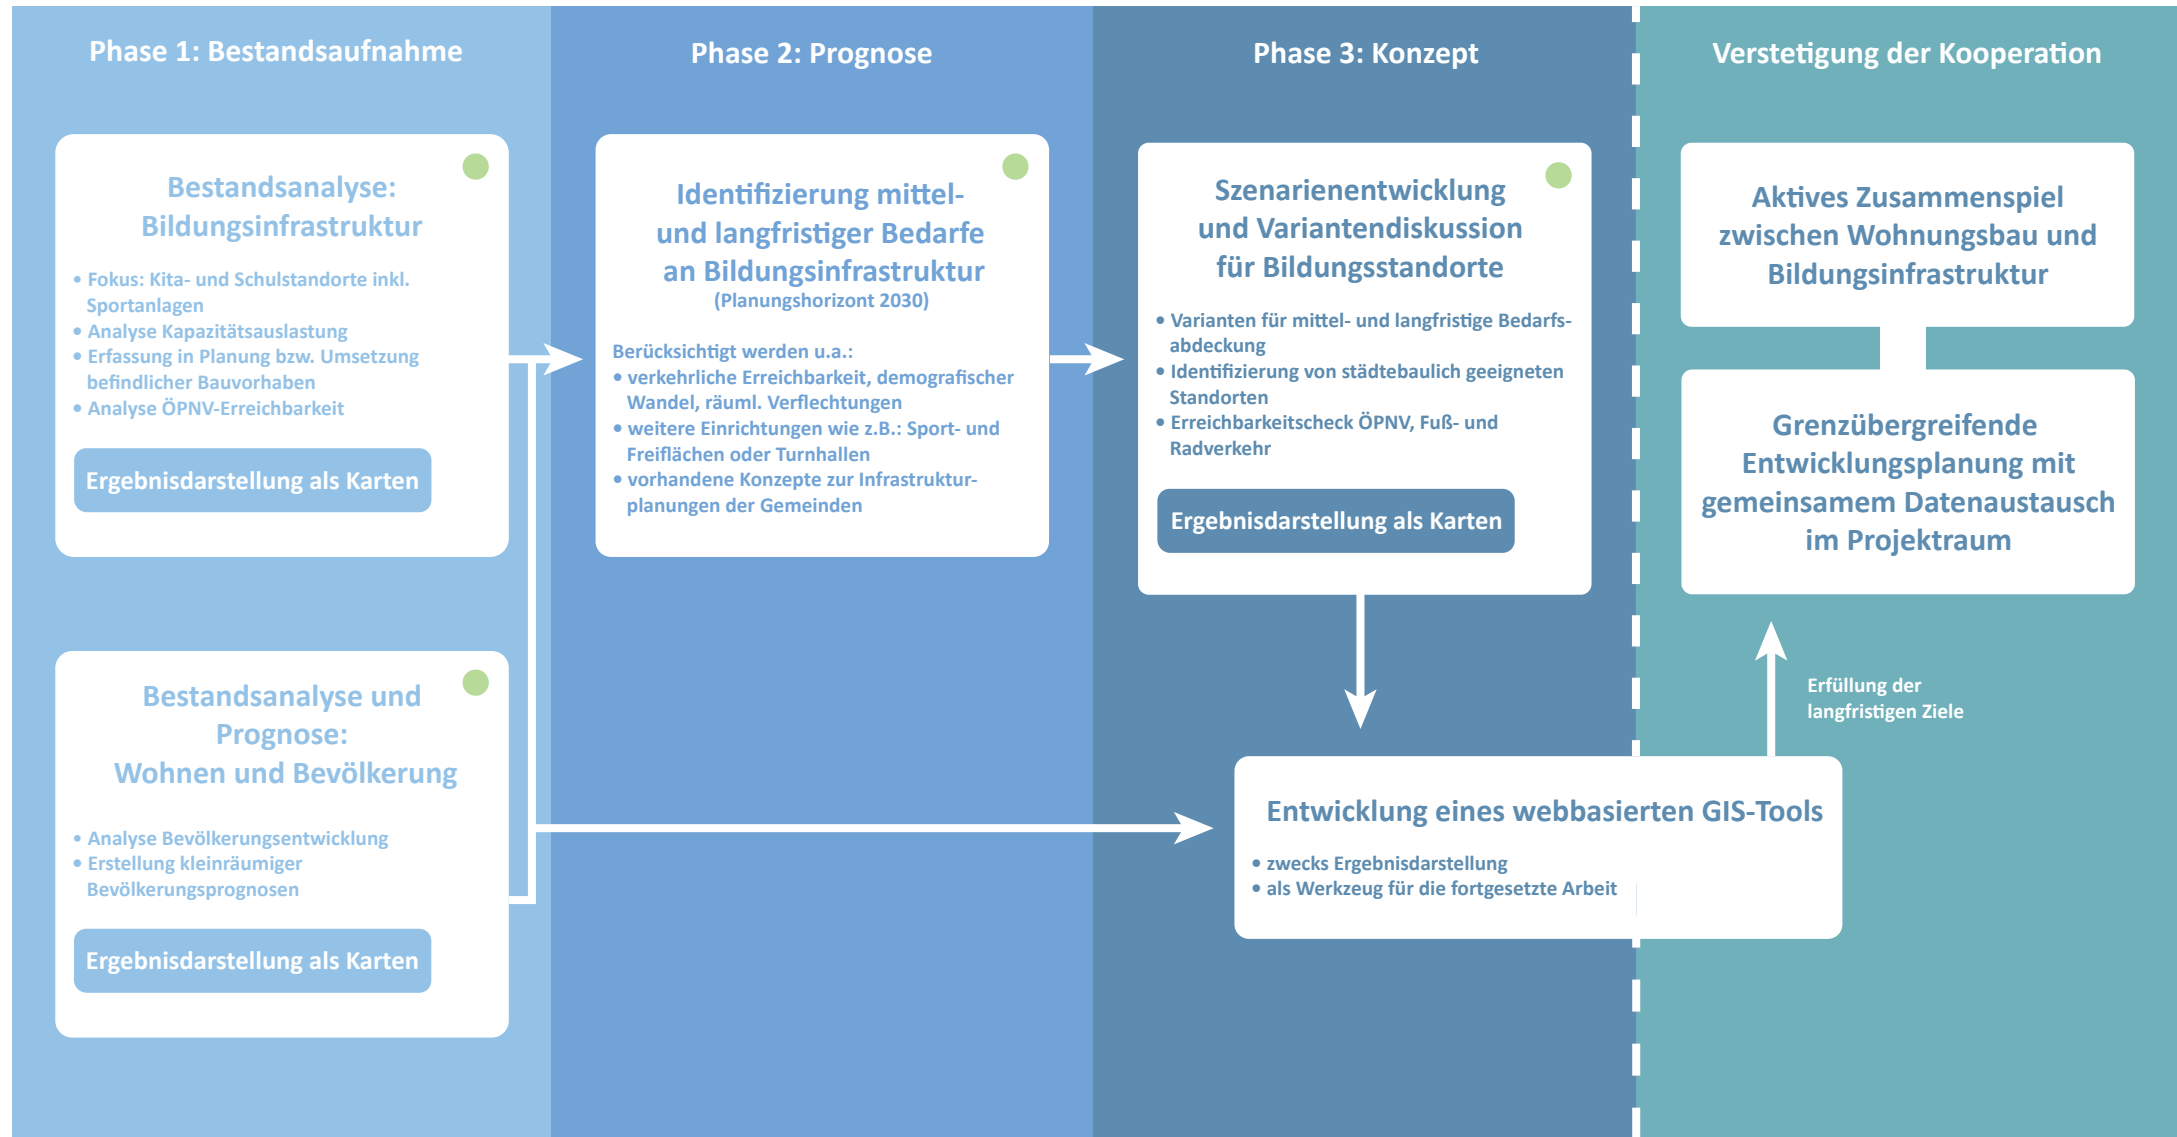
Phase 1: Bestandsaufnahme

Bestandsanalyse: Bildungsinfrastruktur

• Fokus: Kita- und Schulstandorte inkl. Sportanlagen
• Analyse Kapazitätsauslastung
• Erfassung in Planung bzw. Umsetzung befindlicher Bauvorhaben
• Analyse ÖPNV-Erreichbarkeit

Ergebnisdarstellung als Karten

Bestandsanalyse und Prognose: Wohnen und Bevölkerung

• Analyse Bevölkerungsentwicklung
• Erstellung kleinräumiger Bevölkerungsprognosen

Ergebnisdarstellung als Karten

Phase 2: Prognose

Identifizierung mittel- und langfristiger Bedarfe an Bildungsinfrastruktur
(Planungshorizont 2030)

Berücksichtigt werden u.a.:
• verkehrliche Erreichbarkeit, demografischer Wandel, räuml. Verflechtungen
• weitere Einrichtungen wie z.B.: Sport- und Freiflächen oder Turnhallen
• vorhandene Konzepte zur Infrastrukturplanungen der Gemeinden

Phase 3: Konzept

Szenarienentwicklung und Variantendiskussion für Bildungsstandorte

• Varianten für mittel- und langfristige Bedarfsabdeckung
• Identifizierung von städtebaulich geeigneten Standorten
• Erreichbarkeitscheck ÖPNV, Fuß- und Radverkehr

Ergebnisdarstellung als Karten

Entwicklung eines webbasierten GIS-Tools

• zwecks Ergebnisdarstellung
• als Werkzeug für die fortgesetzte Arbeit

Verstetigung der Kooperation

Aktives Zusammenspiel zwischen Wohnungsbau und Bildungsinfrastruktur

Grenzübergreifende Entwicklungsplanung mit gemeinsamem Datenaustausch im Projektraum

Erfüllung der langfristigen Ziele